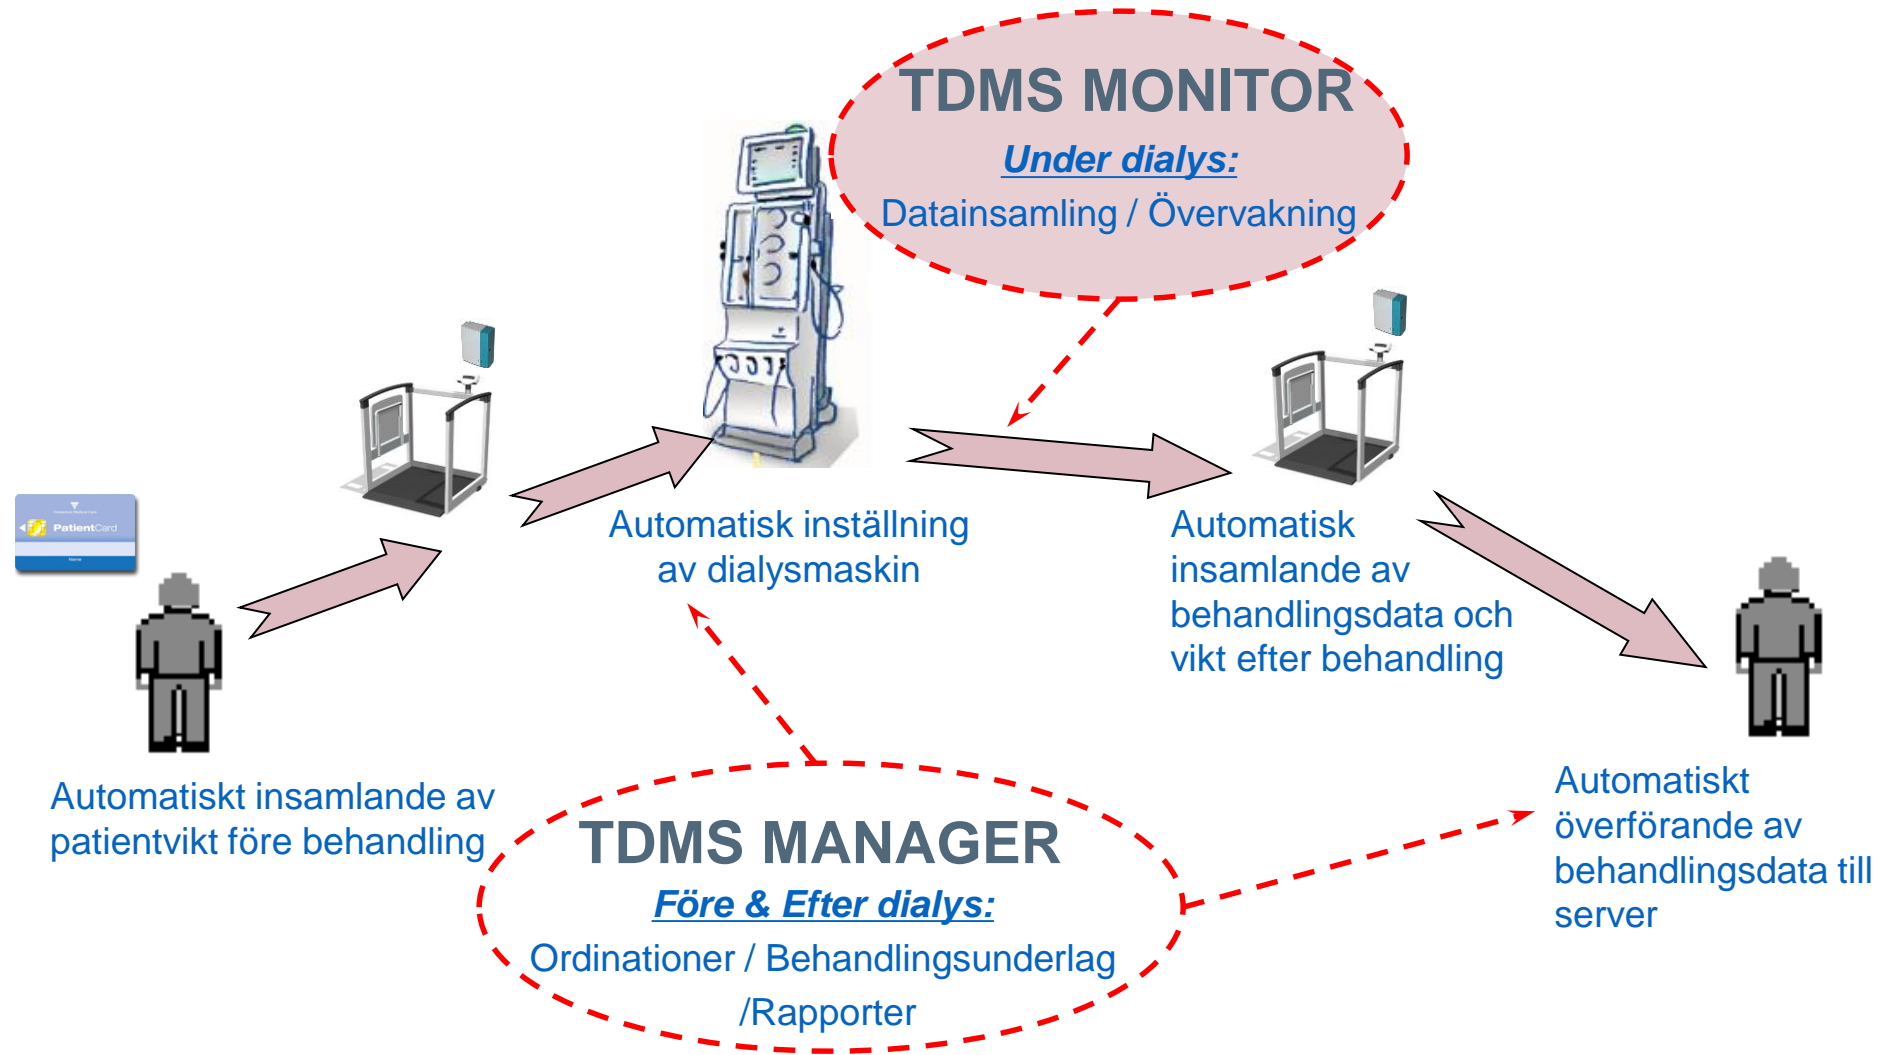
TDMS MONITOR

Under dialys:

Datainsamling / Övervakning

PatientCard

Automatisk inställning av dialysmaskin

Automatisk insamlande av behandlingsdata och vikt efter behandling

Automatiskt insamlande av patientvikt före behandling

TDMS MANAGER

Före & Efter dialys:

Ordinationer / Behandlingsunderlag /Rapporter

Automatiskt överförande av behandlingsdata till server